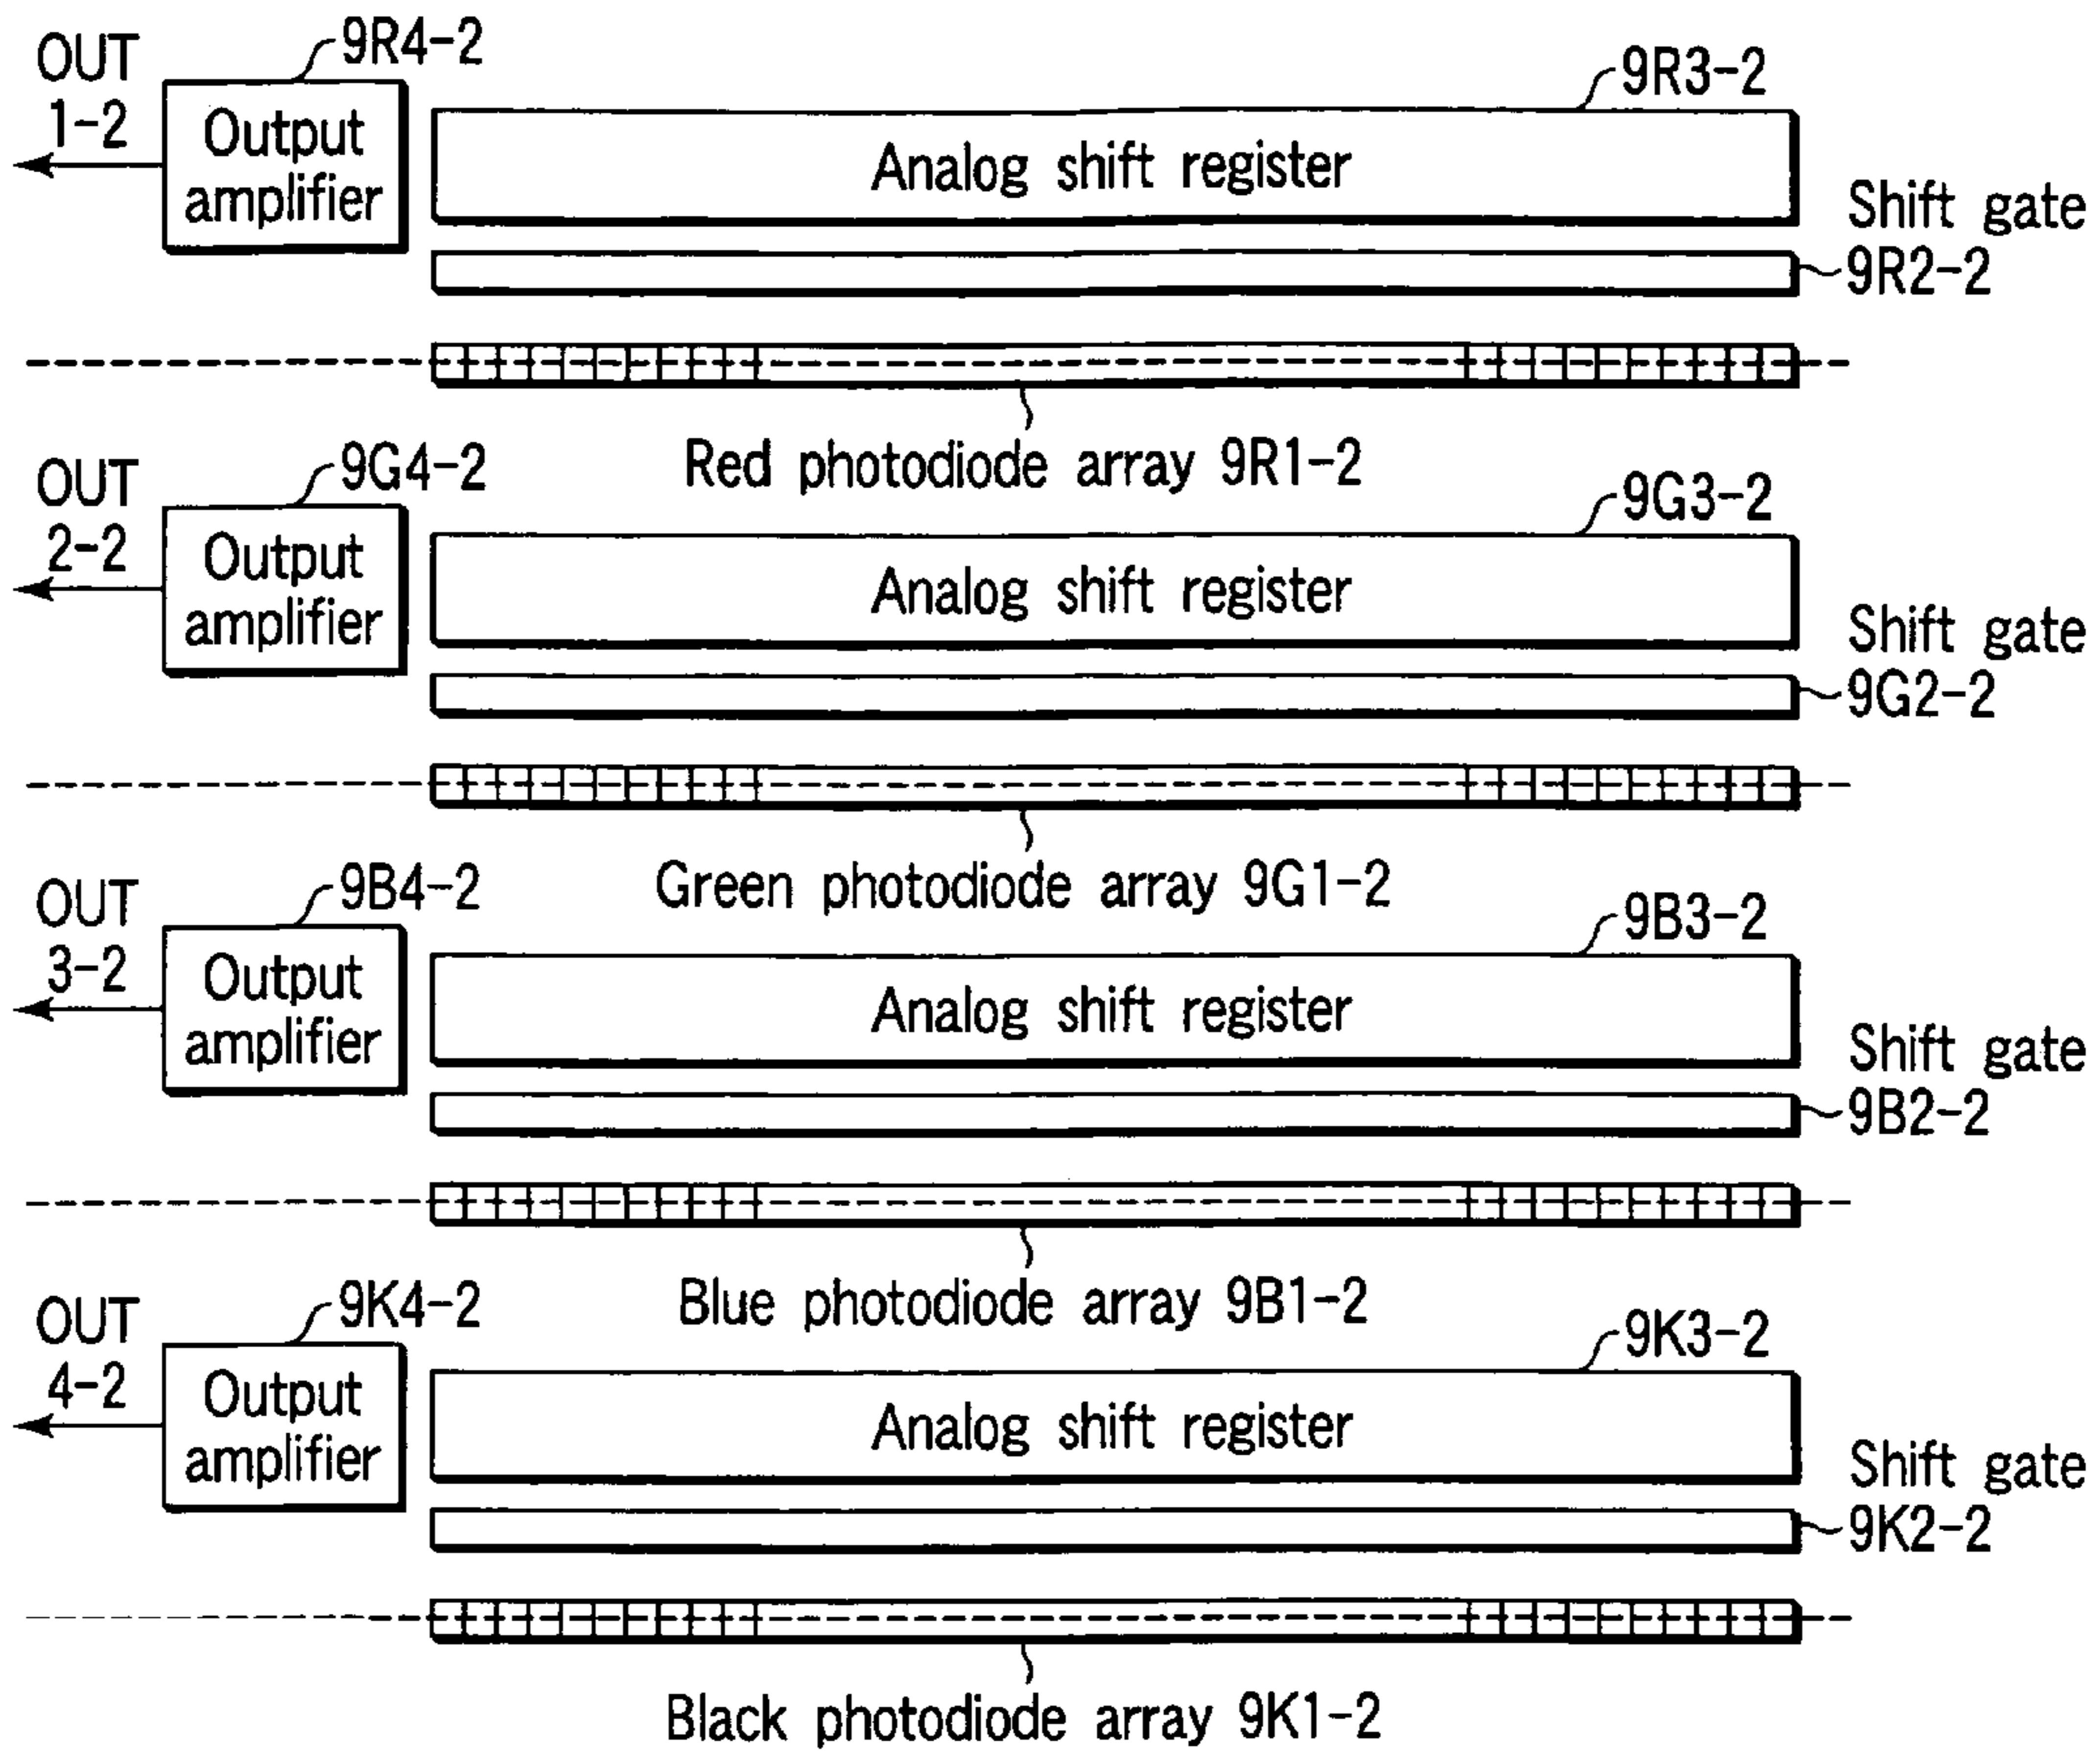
OUT 1-2
9R4-2
Output amplifier
9R3-2
Analog shift register
Shift gate
9R2-2
Red photodiode array 9R1-2

OUT 2-2
9G4-2
Output amplifier
9G3-2
Analog shift register
Shift gate
9G2-2
Green photodiode array 9G1-2

OUT 3-2
9B4-2
Output amplifier
9B3-2
Analog shift register
Shift gate
9B2-2
Blue photodiode array 9B1-2

OUT 4-2
9K4-2
Output amplifier
9K3-2
Analog shift register
Shift gate
9K2-2
Black photodiode array 9K1-2